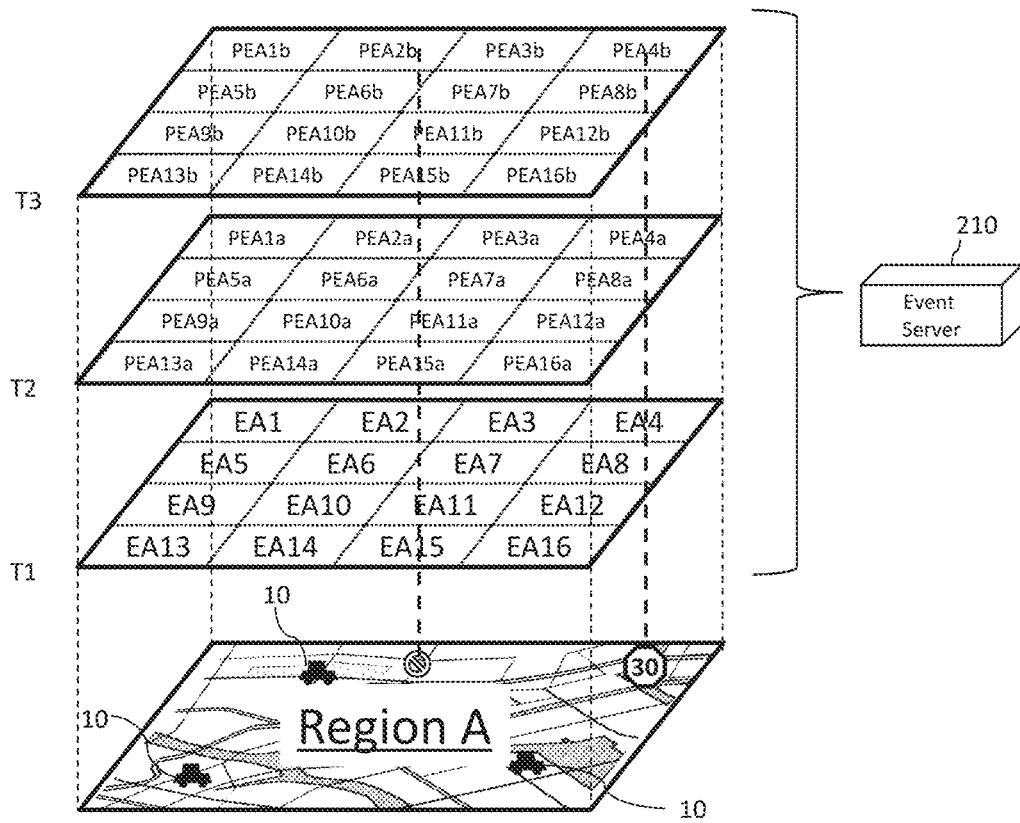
PEA1b PEA2b PEA3b PEA4b
PEA5b PEA6b PEA7b PEA8b
PEA9b PEA10b PEA11b PEA12b
PEA13b PEA14b PEA15b PEA16b

T3

PEA1a PEA2a PEA3a PEA4a
PEA5a PEA6a PEA7a PEA8a
PEA9a PEA10a PEA11a PEA12a
PEA13a PEA14a PEA15a PEA16a

T2

EA1 EA2 EA3 EA4
EA5 EA6 EA7 EA8
EA9 EA10 EA11 EA12
EA13 EA14 EA15 EA16

T1

210

Event Server

10

30

10

Region A

10